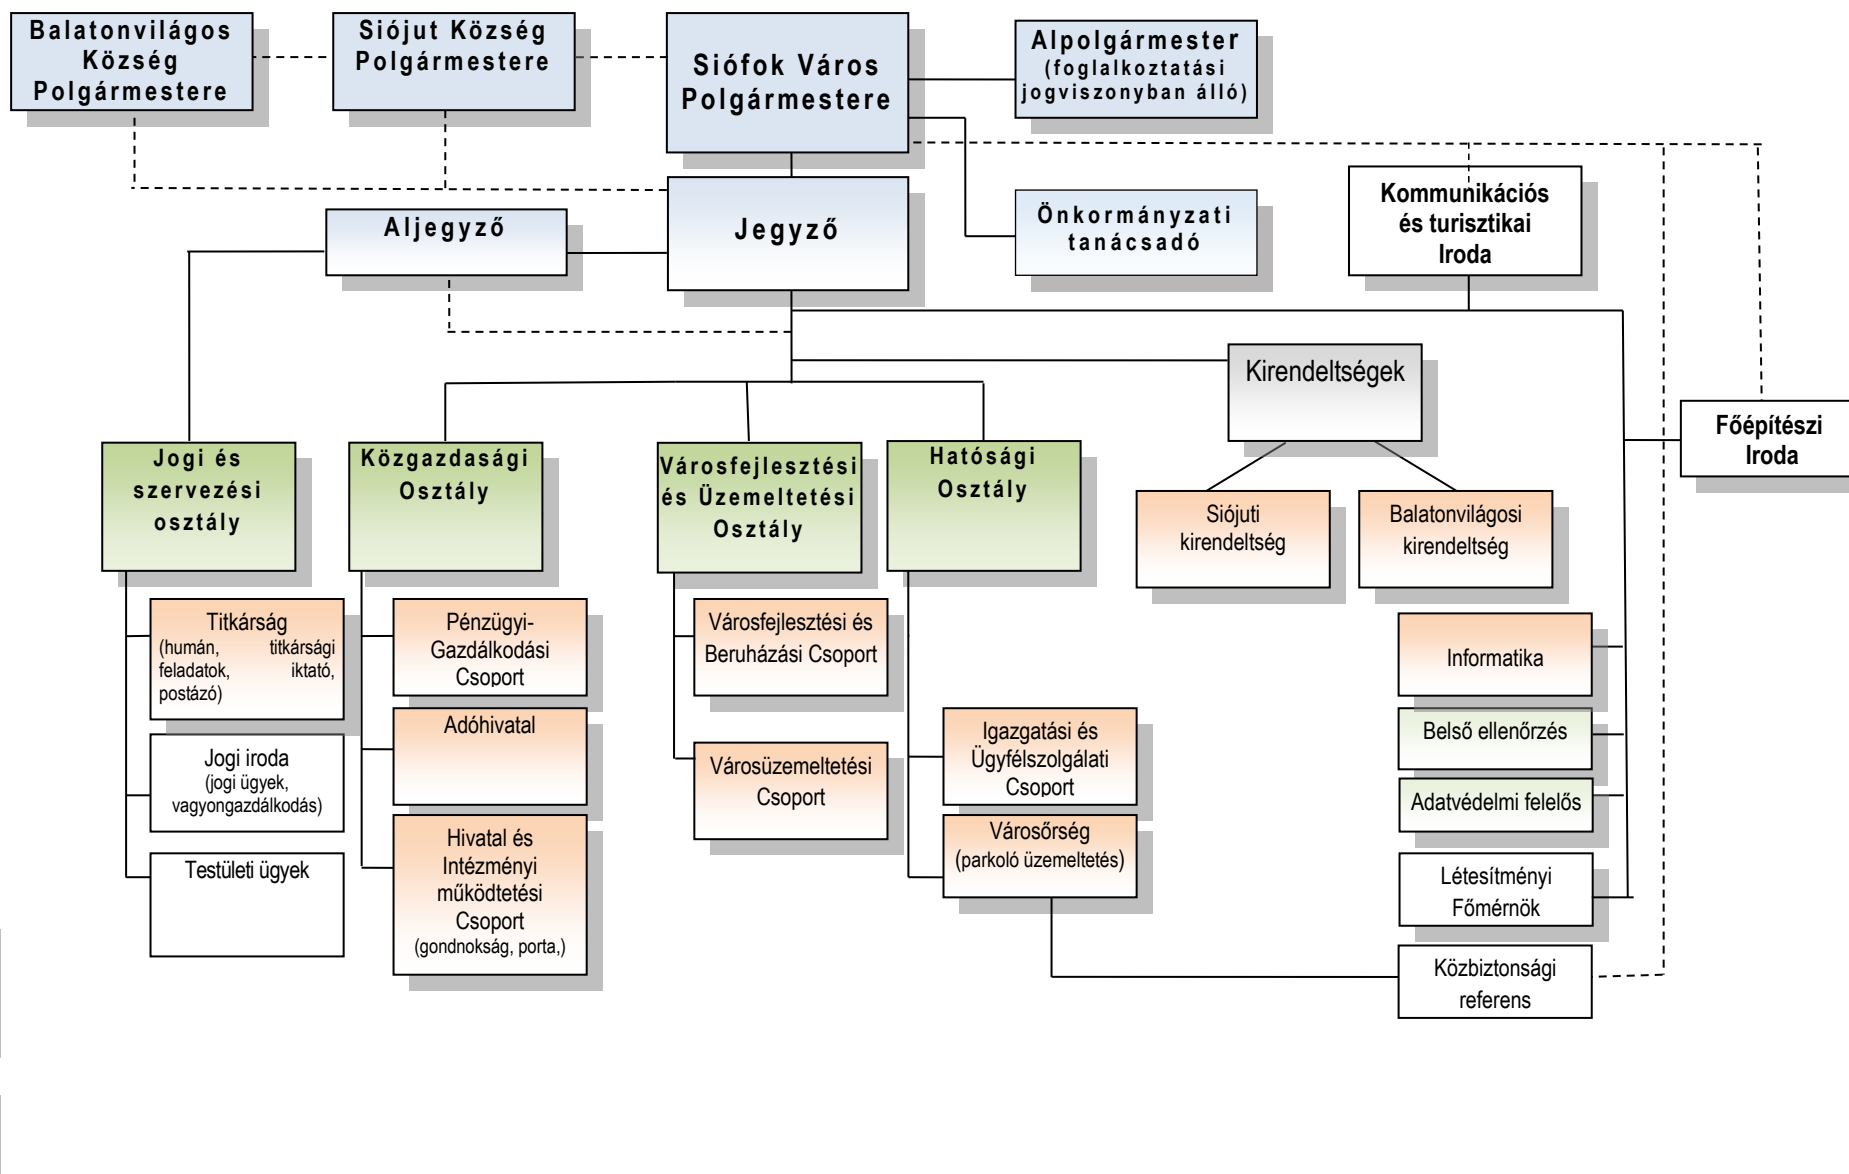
Balatonvilágos Község Polgármestere

Siójut Község Polgármestere

Siófok Város Polgármestere

Alpolgármester (foglalkoztatási jogviszonyban álló)

Kommunikációs és turisztikai Iroda

Önkormányzati tanácsadó

Aljegyző

Jegyző

Kirendeltségek

Főépítészi Iroda

Jogi és szervezési osztály

Közgazdasági Osztály

Városfejlesztési és Üzemeltetési Osztály

Hatósági Osztály

Siójuti kirendeltség

Balatonvilágosi kirendeltség

Titkárság (humán, titkársági feladatok, iktató, postázó)

Jogi iroda (jogi ügyek, vagyongazdálkodás)

Testületi ügyek

Pénzügyi-Gazdálkodási Csoport

Adóhivatal

Hivatal és Intézményi működtetési Csoport (gondnokság, porta,)

Városfejlesztési és Beruházási Csoport

Városüzemeltetési Csoport

Igazgatási és Ügyfélszolgálati Csoport

Városőrség (parkoló üzemeltetés)

Informatika

Belső ellenőrzés

Adatvédelmi felelős

Létesítményi Főmérnök

Közbiztonsági referens